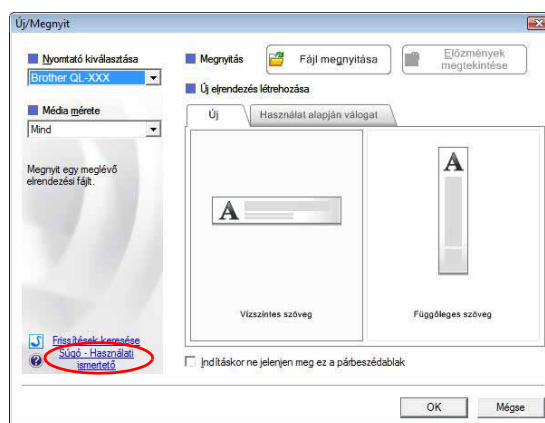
Új/Megnyit

Nyomtató kiválasztása

Brother QL-XXX

Média mérete

Mind

Megnyit egy meglévő elrendezési fájlt.

Frissítések keresése

Súgó - Használati ismertető

Megnyitás

Fájl megnyitása

Előzmények megtekintése

Új elrendezés létrehozása

Új

Használat alapján válogat

A

Vízszintes szöveg

A

Függőleges szöveg

Indításkor ne jelenjen meg ez a párbeszédablak

OK

Mégse